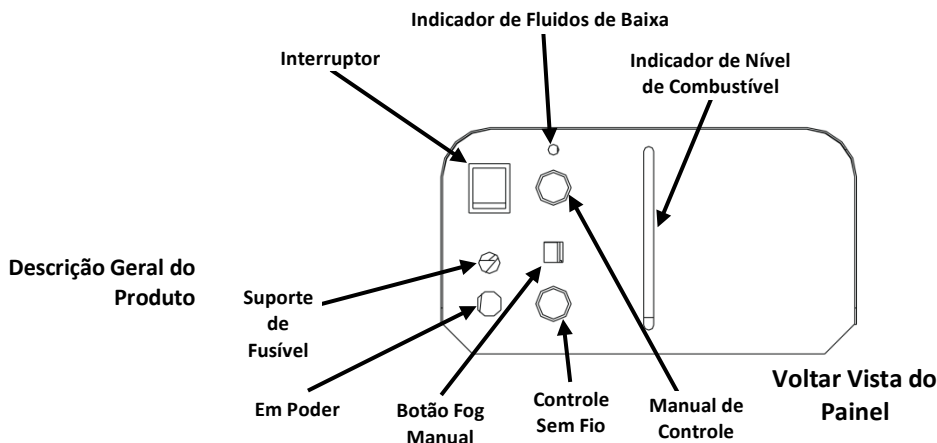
Indicador de Fluidos de Baixa

Interruptor

Indicador de Nível de Combustível

Descrição Geral do Produto

Suporte de Fusível

Em Poder

Botão Fog Manual

Controle Sem Fio

Manual de Controle

Voltar Vista do Painel